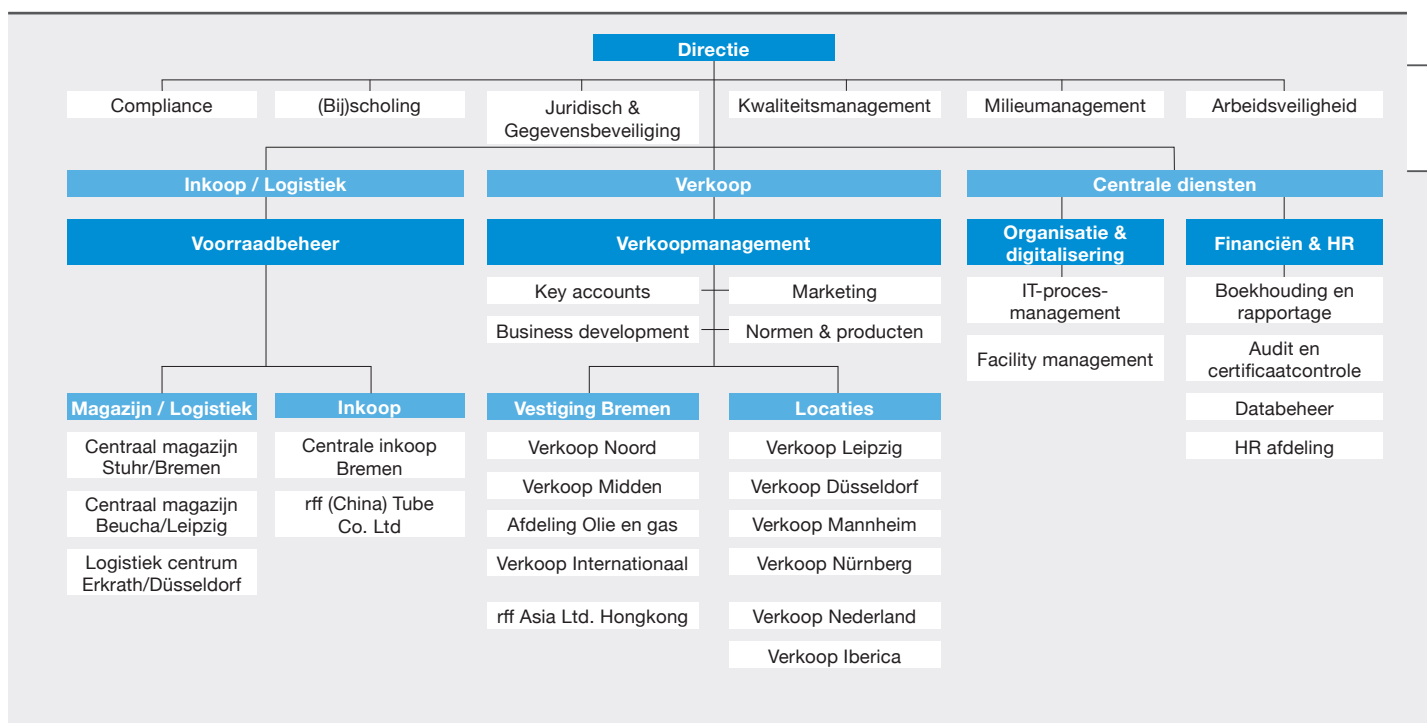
Directie

Compliance

(Bij)scholing

Juridisch & Gegevensbeveiliging

Kwaliteitsmanagement

Milieumanagement

Arbeidsveiligheid

Inkoop / Logistiek

Voorraadbeheer

Magazijn / Logistiek

Centraal magazijn Stuhr/Bremen

Centraal magazijn Beucha/Leipzig

Logistiek centrum Erkrath/Düsseldorf

Inkoop

Centrale inkoop Bremen

rff (China) Tube Co. Ltd

Verkoop

Verkoopmanagement

Key accounts

Marketing

Business development

Normen & producten

Vestiging Bremen

Verkoop Noord

Verkoop Midden

Afdeling Olie en gas

Verkoop Internationaal

rff Asia Ltd. Hongkong

Locaties

Verkoop Leipzig

Verkoop Düsseldorf

Verkoop Mannheim

Verkoop Nürnberg

Verkoop Nederland

Verkoop Iberica

Centrale diensten

Organisatie & digitalisering

IT-proces-management

Facility management

Financiën & HR

Boekhouding en rapportage

Audit en certificaatcontrole

Databeheer

HR afdeling